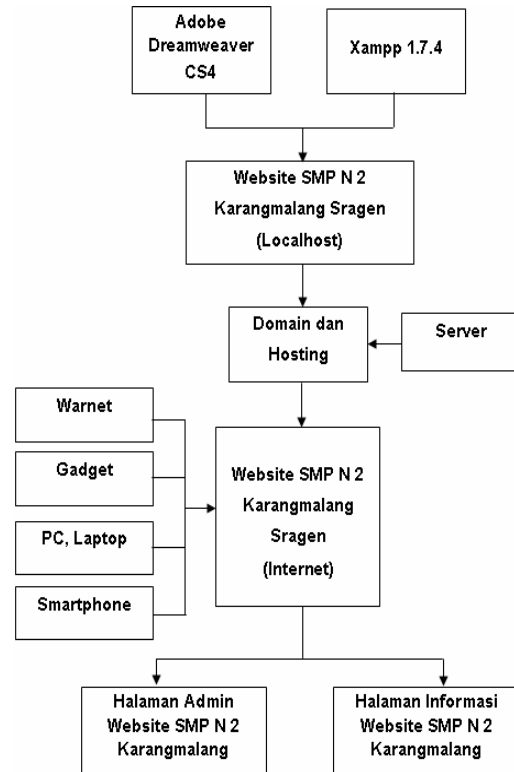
Adobe Dreamweaver CS4

Xampp 1.7.4

Website SMP N 2 Karangmalang Sragen (Localhost)

Domain dan Hosting

Server

Warnet

Gadget

PC, Laptop

Smartphone

Website SMP N 2 Karangmalang Sragen (Internet)

Halaman Admin Website SMP N 2 Karangmalang

Halaman Informasi Website SMP N 2 Karangmalang